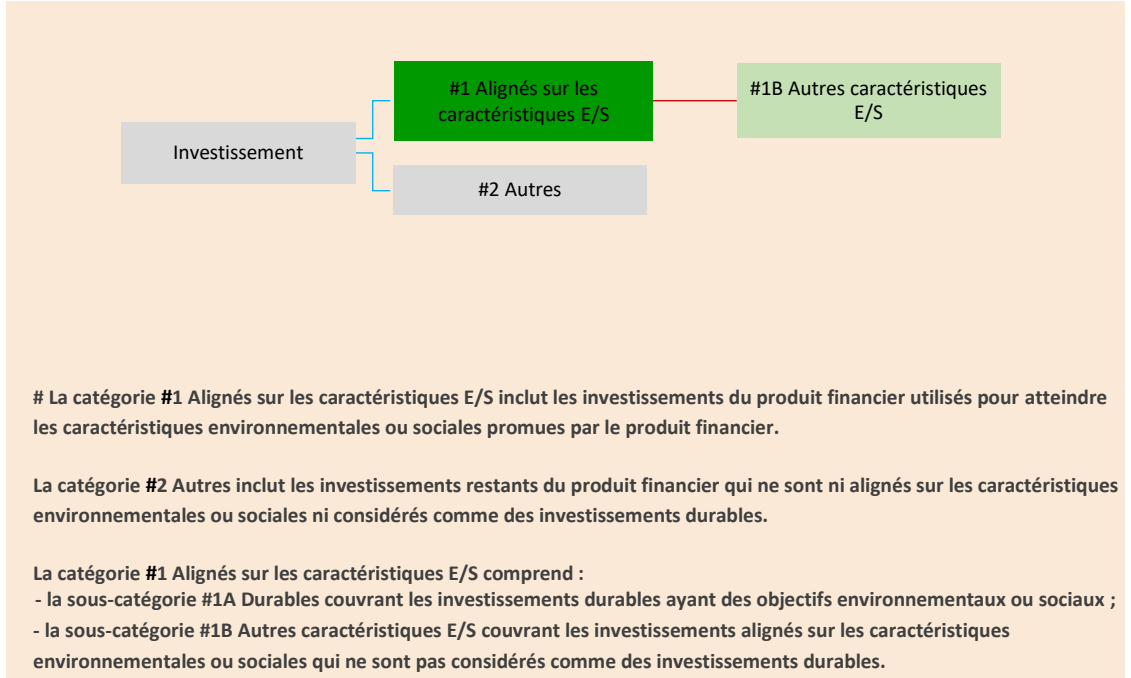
Investissement

#1 Alignés sur les caractéristiques E/S

#1B Autres caractéristiques E/S

#2 Autres

# La catégorie #1 Alignés sur les caractéristiques E/S inclut les investissements du produit financier utilisés pour atteindre les caractéristiques environnementales ou sociales promues par le produit financier.

La catégorie #2 Autres inclut les investissements restants du produit financier qui ne sont ni alignés sur les caractéristiques environnementales ou sociales ni considérés comme des investissements durables.

La catégorie #1 Alignés sur les caractéristiques E/S comprend :
- la sous-catégorie #1A Durables couvrant les investissements durables ayant des objectifs environnementaux ou sociaux ;
- la sous-catégorie #1B Autres caractéristiques E/S couvrant les investissements alignés sur les caractéristiques environnementales ou sociales qui ne sont pas considérés comme des investissements durables.